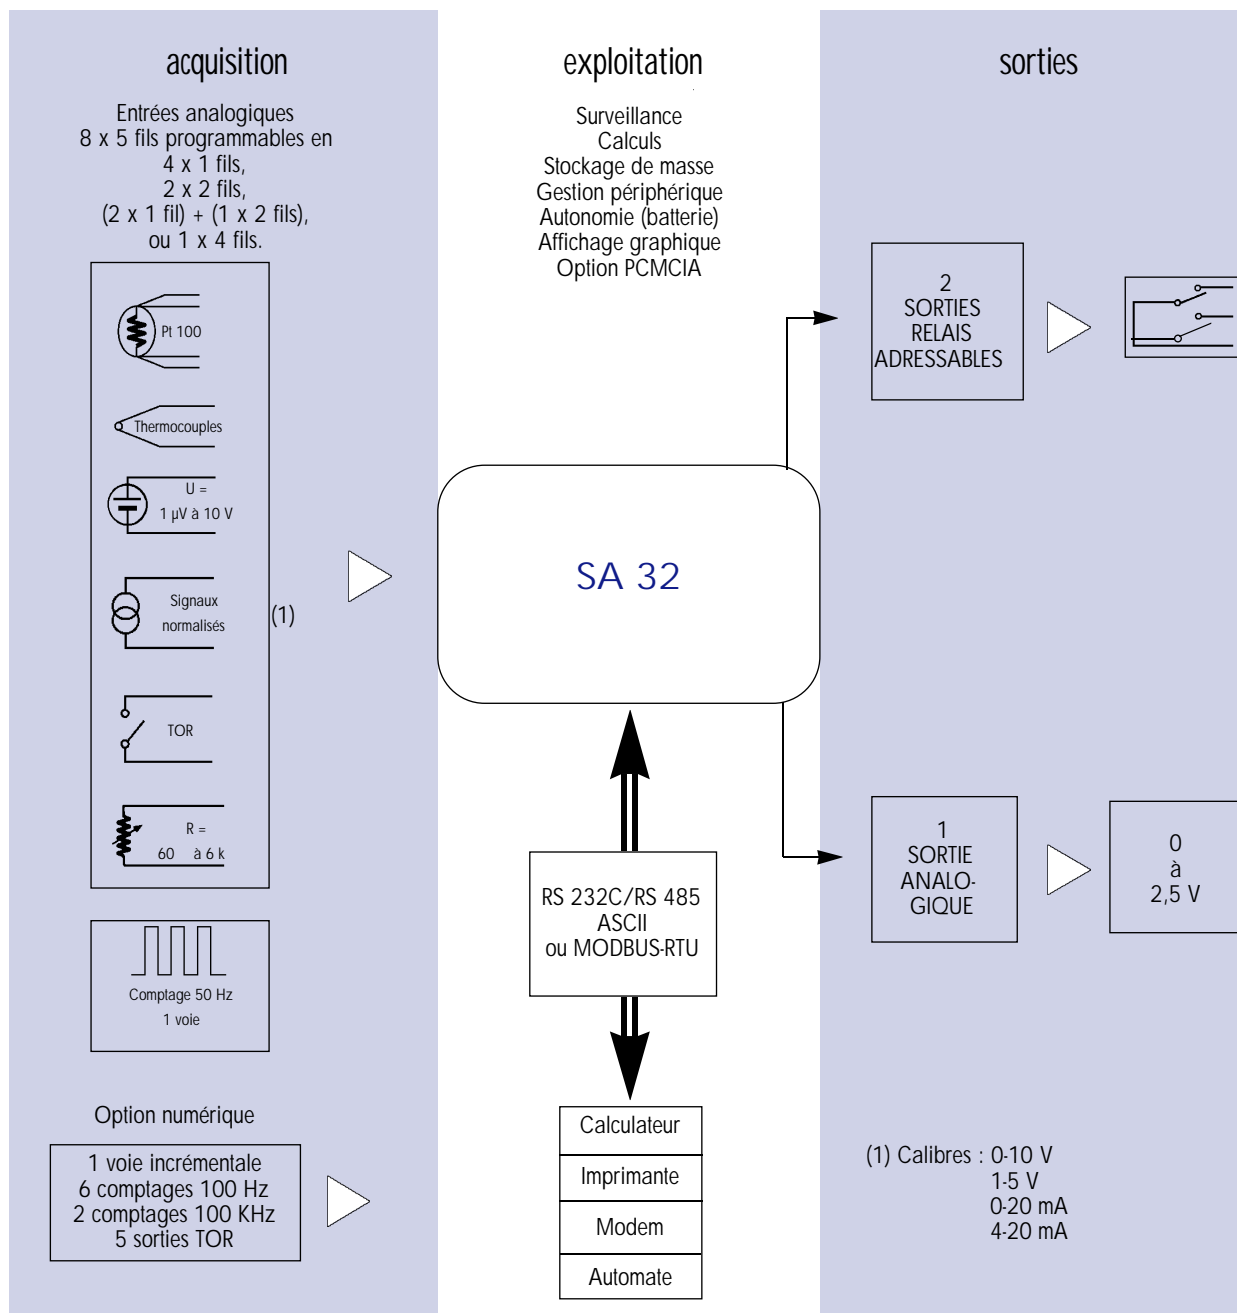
acquisition

Entrées analogiques
8 x 5 fils programmables en
4 x 1 fils,
2 x 2 fils,
(2 x 1 fil) + (1 x 2 fils),
ou 1 x 4 fils.

Pt 100

Thermocouples

U =
1 µV à 10 V

Signaux
normalisés

(1)

TOR

R =
60 à 6 k

Comptage 50 Hz
1 voie

Option numérique

1 voie incrémentale
6 comptages 100 Hz
2 comptages 100 KHz
5 sorties TOR

exploitation

Surveillance
Calculs
Stockage de masse
Gestion périphérique
Autonomie (batterie)
Affichage graphique
Option PCMCIA

SA 32

RS 232C/RS 485
ASCII
ou MODBUS-RTU

Calculateur

Imprimante

Modem

Automate

sorties

2
SORTIES
RELAIS
ADRESSABLES

1
SORTIE
ANALO-
GIQUE

0
à
2,5 V

(1) Calibres : 0-10 V
1-5 V
0-20 mA
4-20 mA